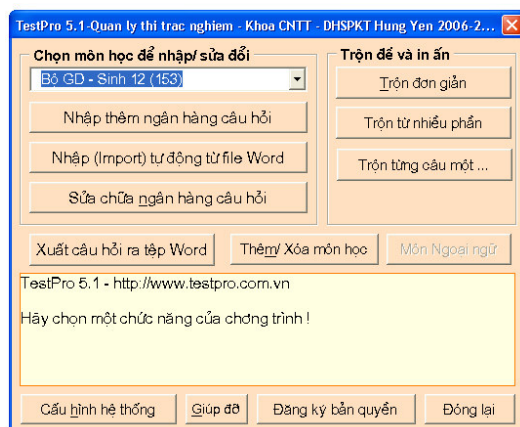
TestPro 5.1-Quan ly thi trac nghiem - Khoa CNTT - DHSPKT Hung Yen 2006-2...

Chọn môn học để nhập/ sửa đổi

Bộ GD - Sinh 12 (153)

Nhập thêm ngân hàng câu hỏi

Nhập (Import) tự động từ file Word

Sửa chữa ngân hàng câu hỏi

Trộn đề và in ấn

Trộn đơn giản

Trộn từ nhiều phần

Trộn từng câu một ...

Xuất câu hỏi ra tệp Word

Thêm/ Xóa môn học

Môn Ngoại ngữ

TestPro 5.1 - http://www.testpro.com.vn

Hãy chọn một chức năng của chơng trình !

Cấu hình hệ thống

Giúp đỡ

Đăng ký bản quyền

Đóng lại